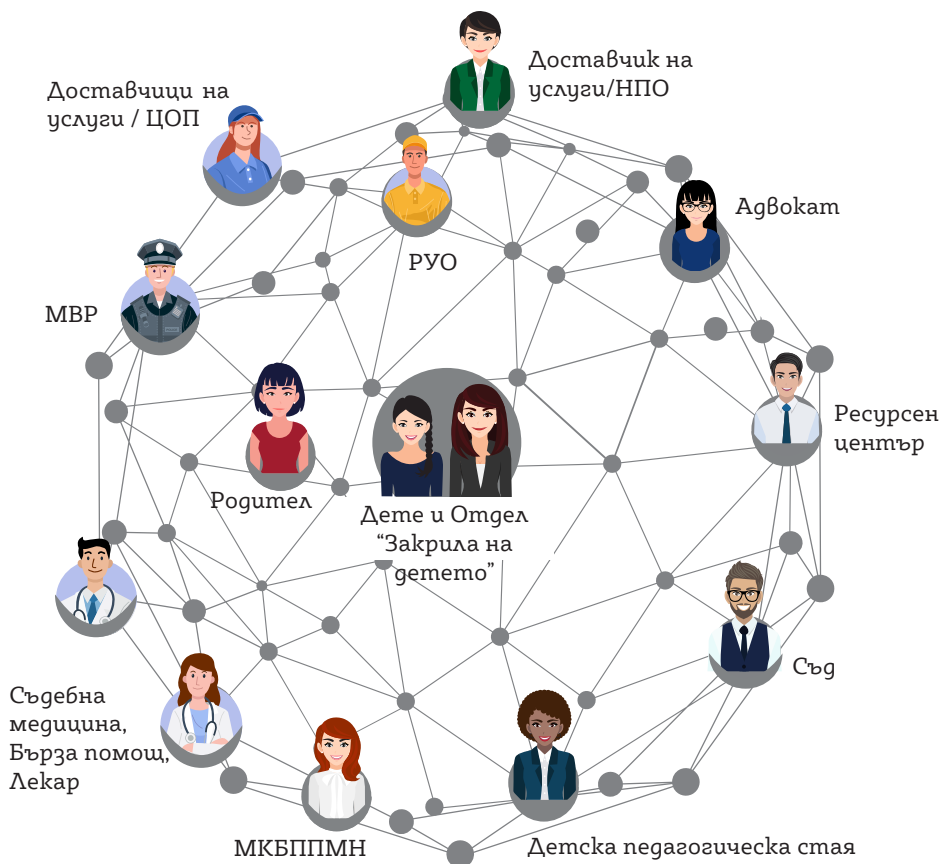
Доставчик на услуги/НПО

Доставчици на услуги / ЦОП

Адвокат

РУО

МВР

Ресурсен център

Родител

Дете и Отдел "Закрила на детето"

Съд

Съдебна медицина, Бърза помощ, Лекар

МКБППМН

Детска педагогическа стая